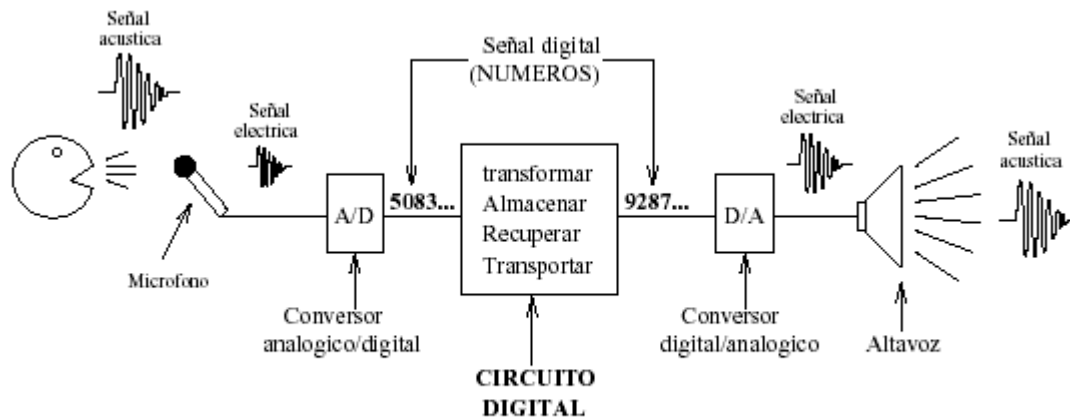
Señal acustica

Señal digital (NUMEROS)

Señal electrica

5083...

transformar
Almacenar
Recuperar
Transportar

9287...

Señal electrica

Señal acustica

A/D

D/A

Microfono

Conversor analogico/digital

CIRCUITO DIGITAL

Conversor digital/analogico

Altavoz